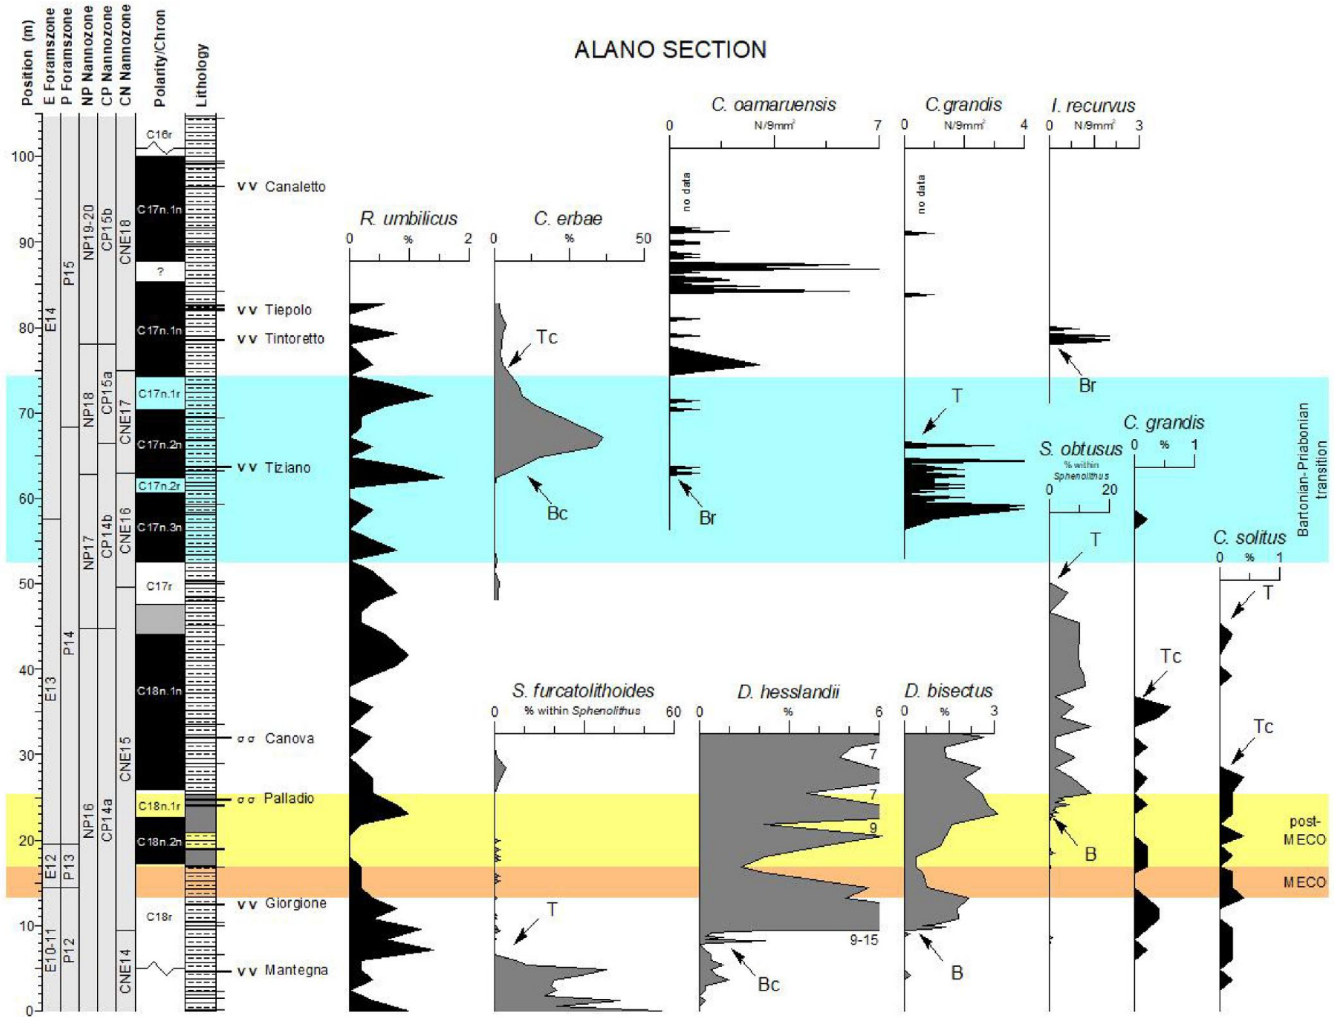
Position (m)
E Foraminzone
P Foraminzone
NP Nannozone
CP Nannozone
CN Nannozone
Polarity/Chron
Lithology

ALANO SECTION

100
90
80
70
60
50
40
30
20
10
0

E14
E13
E12
E10-11
P15
P14
P13
P12
NP19-20
NP18
NP17
NP16
CP15b
CP15a
CP14b
CP14a
CNE18
CNE17
CNE16
CNE15
CNE14

C16r
C17n.1n
?
C17n.1n
C17n.1r
C17n.2n
C17n.2r
C17n.3n
C17r
C18n.1n
C18n.1r
C18n.2n
C18r

v v Canaletto
v v Tiepolo
v v Tintoretto
v v Tiziano
σ σ Canova
σ σ Palladio
v v Giorgione
v v Mantegna

R. umbilicus
0 % 2

C. erbae
0 % 50
Tc
Bc

C. oamaruensis
0 N/9mm² 7
no data
Br

C.grandis
0 N/9mm² 4
no data
T

I. recurvus
0 N/9mm² 3
Br

C. grandis
0 % 1

S. obtusus
% within Sphenolithus
0 20
T
B

C. solitus
0 % 1
T
Tc
Tc

Bartonian-Priabonian transition

S. furcatolithoides
0 % within Sphenolithus 60
T

D. hesslandii
0 % 6
7
7
9
9-15
Bc

D. bisectus
0 % 3
B

post-MECO
MECO